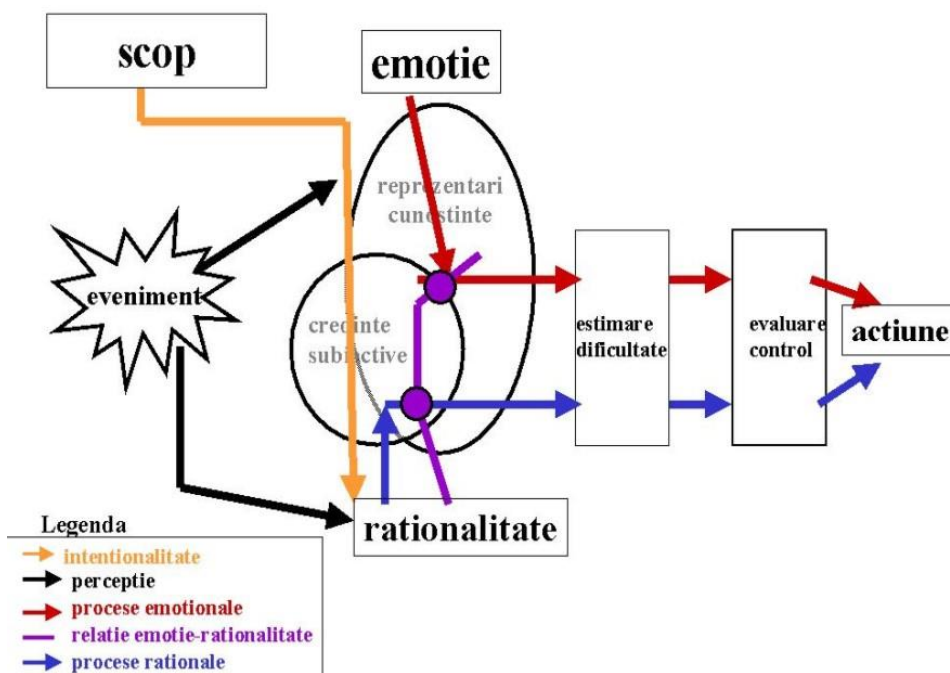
scop

emotie

reprezentari cunostinte

eveniment

credinte subiective

estimare dificultate

evaluare control

actiune

rationalitate

Legenda
intentionalitate
perceptie
procese emotionale
relatie emotie-rationalitate
procese rationale